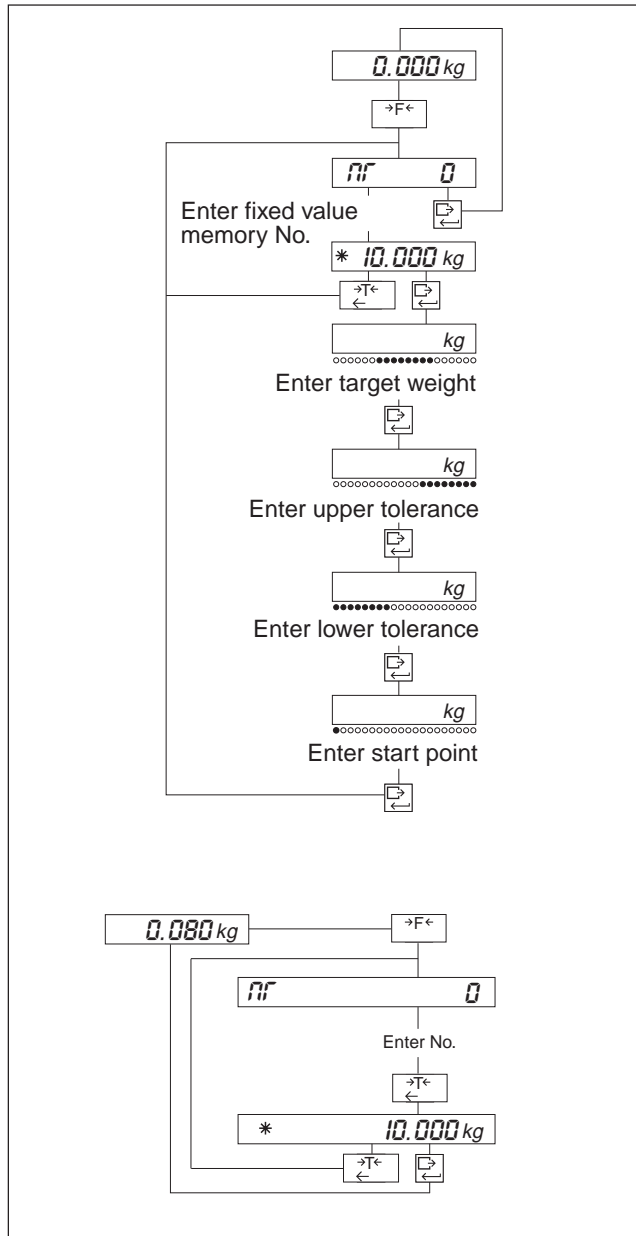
0.000 kg

→F←

nr 0

Enter fixed value memory No.

* 10.000 kg

→T←

kg

Enter target weight

kg

Enter upper tolerance

kg

Enter lower tolerance

kg

Enter start point

0.080 kg

→F←

nr 0

Enter No.

→T←

* 10.000 kg

→T←